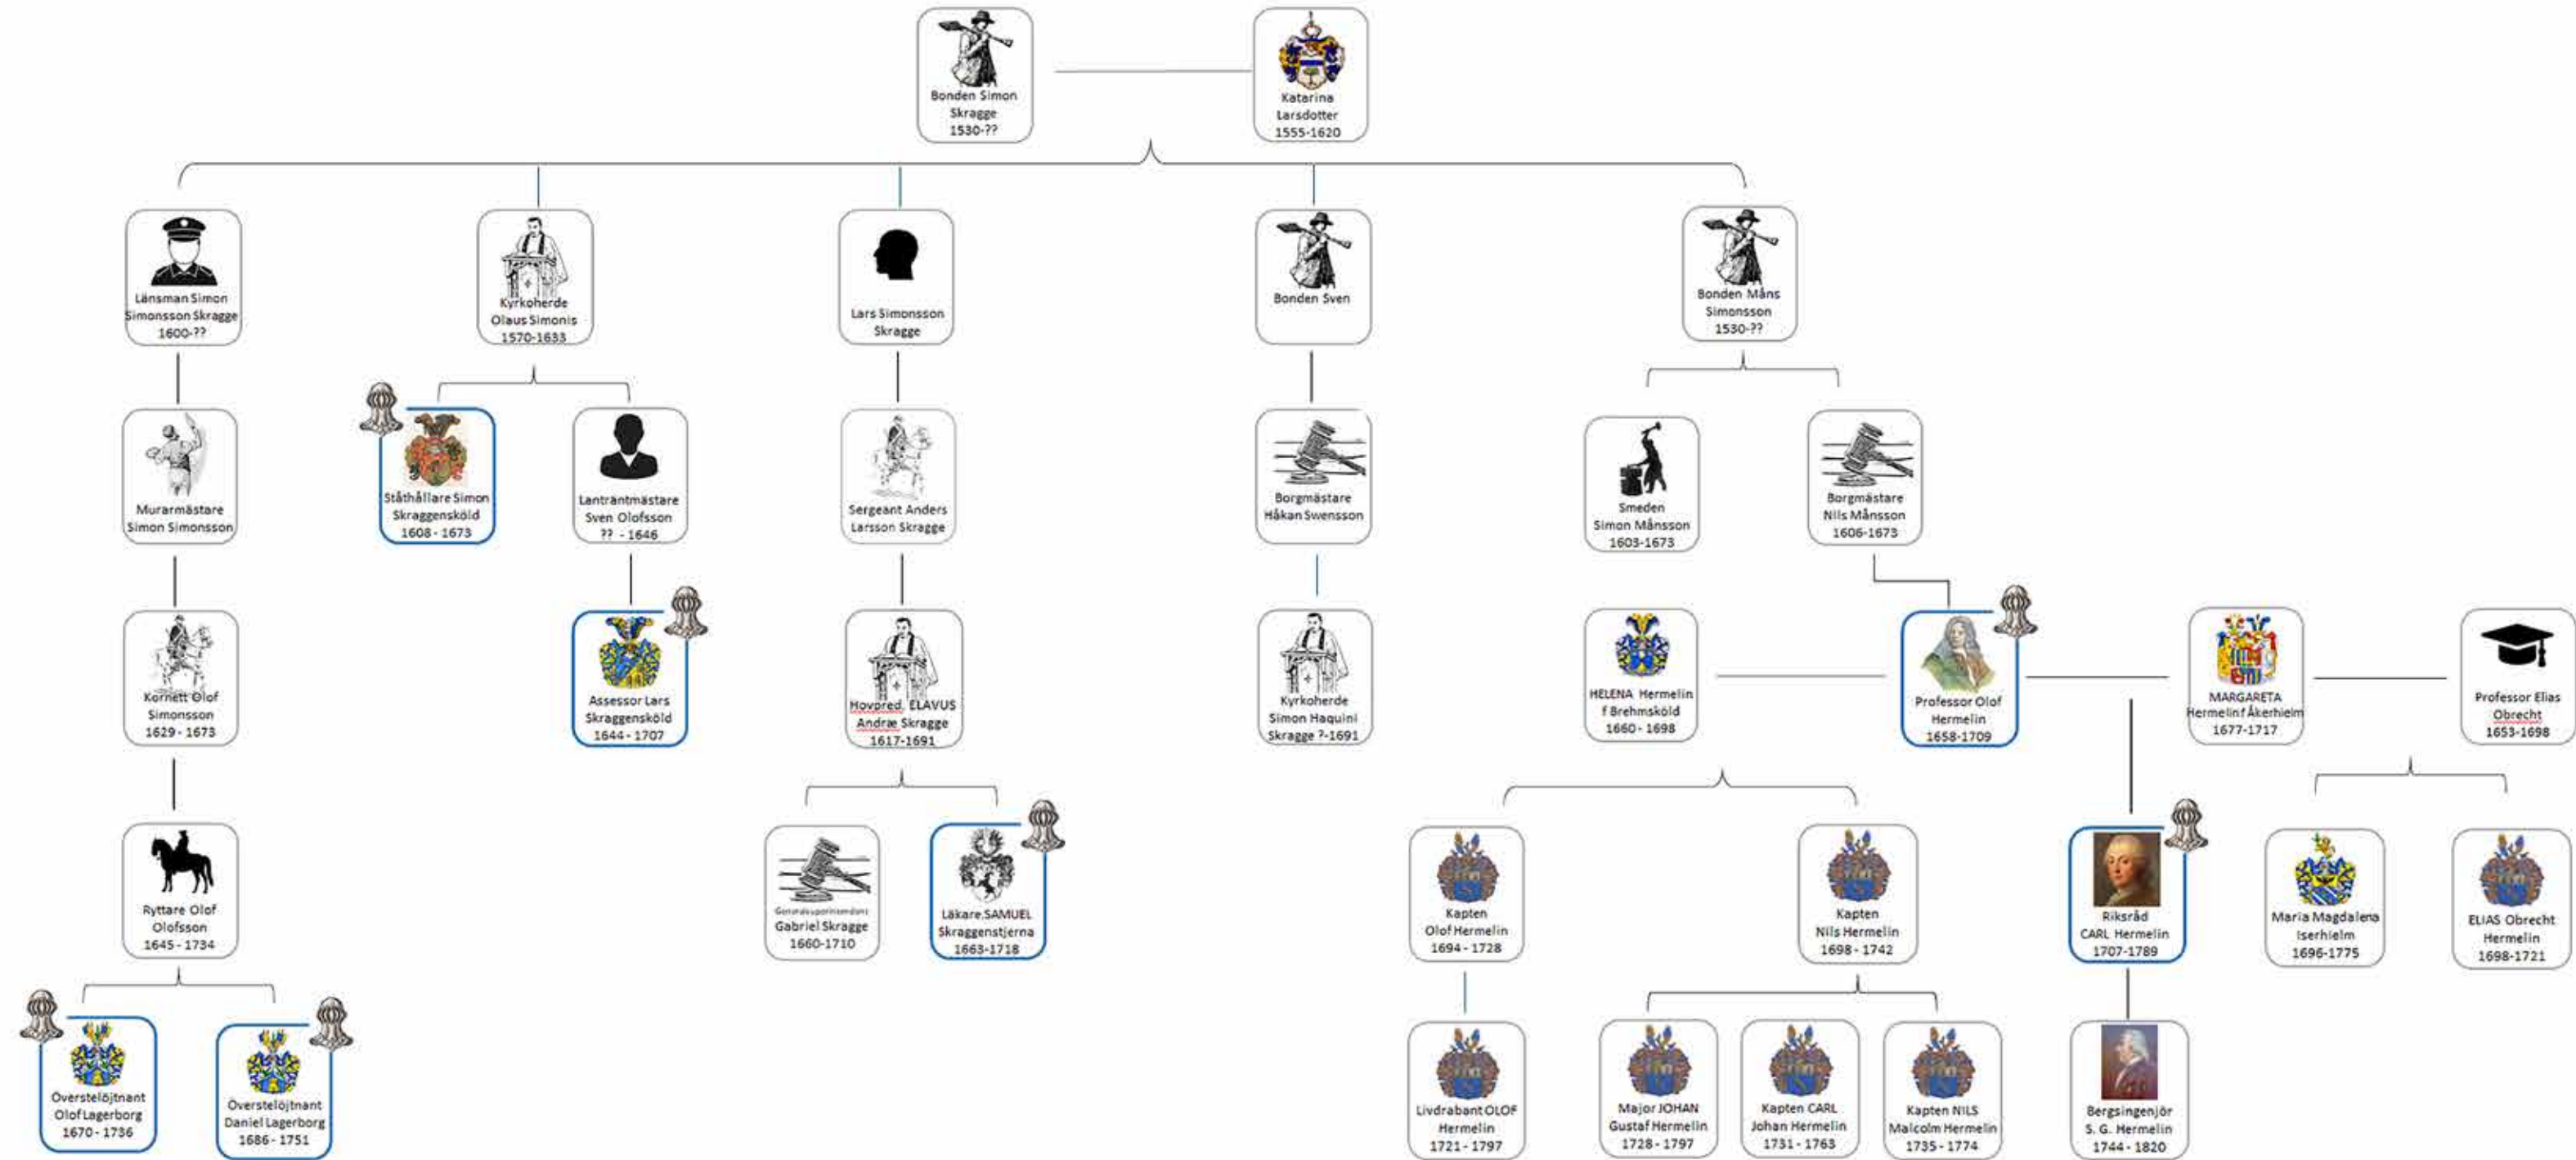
Bonden Simon Skragge 1530-??

Katarina Larsdotter 1555-1620

Länsman Simon Simonsson Skragge 1600-??

Kyrkoherde Olaus Simonis 1570-1633

Lars Simonsson Skragge

Bonden Sven

Bonden Måns Simonsson 1530-??

Murarmästare Simon Simonsson

Ståthållare Simon Skraggensköld 1608 - 1673

Lanträntmästare Sven Olofsson ?? - 1646

Sergeant Anders Larsson Skragge

Borgmästare Håkan Swensson

Smeden Simon Månsson 1603-1673

Borgmästare Nils Månsson 1606-1673

Kornett Olof Simonsson 1629 - 1673

Assessor Lars Skraggensköld 1644 - 1707

Hovpred. ELAVUS Andræ Skragge 1617-1691

Kyrkoherde Simon Haquini Skragge ?-1691

HELENA Hermelin f Brehmsköld 1660 - 1698

Professor Olof Hermelin 1658-1709

MARGARETA Hermelin f Åkerhielm 1677-1717

Professor Elias Obrecht 1653-1698

Ryttare Olof Olofsson 1645 - 1734

Generalsuperintendent Gabriel Skragge 1660-1710

Läkare SAMUEL Skraggenstjerna 1663-1718

Kapten Olof Hermelin 1694 - 1728

Kapten Nils Hermelin 1698 - 1742

Riksråd CARL Hermelin 1707-1789

Maria Magdalena Iserhielm 1696-1775

ELIAS Obrecht Hermelin 1698-1721

Överstelöjtnant Olof Lagerborg 1670 - 1736

Överstelöjtnant Daniel Lagerborg 1686 - 1751

Livdrabant OLOF Hermelin 1721 - 1797

Major JOHAN Gustaf Hermelin 1728 - 1797

Kapten CARL Johan Hermelin 1731 - 1763

Kapten NILS Malcolm Hermelin 1735 - 1774

Bergsingenjör S. G. Hermelin 1744 - 1820